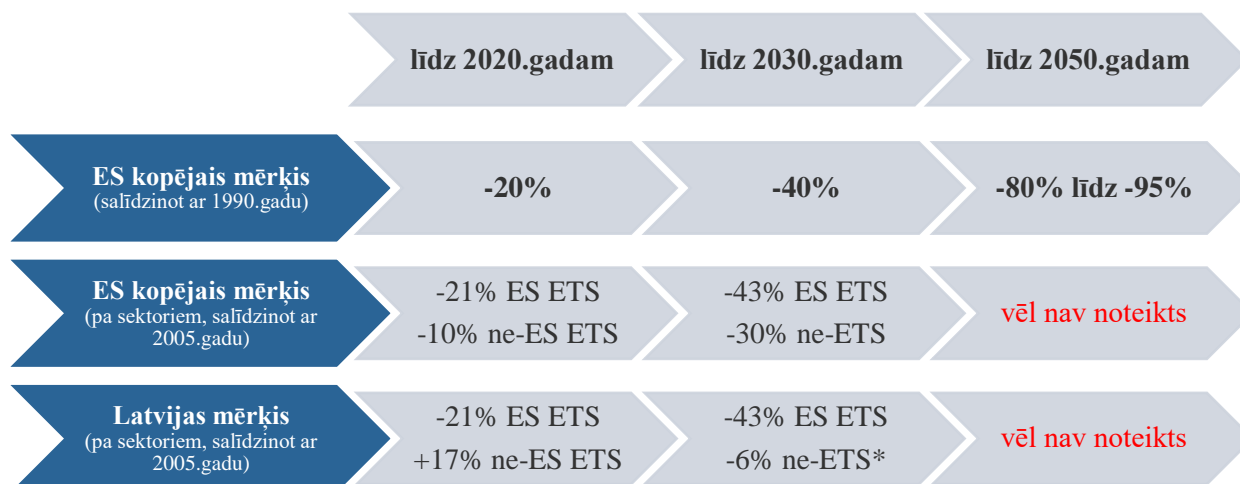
|  | līdz 2020.gadam | līdz 2030.gadam | līdz 2050.gadam |
|---|---|---|---|
| **ES kopējais mērķis** (salīdzinot ar 1990.gadu) | **-20%** | **-40%** | **-80% līdz -95%** |
| **ES kopējais mērķis** (pa sektoriem, salīdzinot ar 2005.gadu) | -21% ES ETS<br>-10% ne-ES ETS | -43% ES ETS<br>-30% ne-ETS | vēl nav noteikts |
| **Latvijas mērķis** (pa sektoriem, salīdzinot ar 2005.gadu) | -21% ES ETS<br>+17% ne-ES ETS | -43% ES ETS<br>-6% ne-ETS* | vēl nav noteikts |